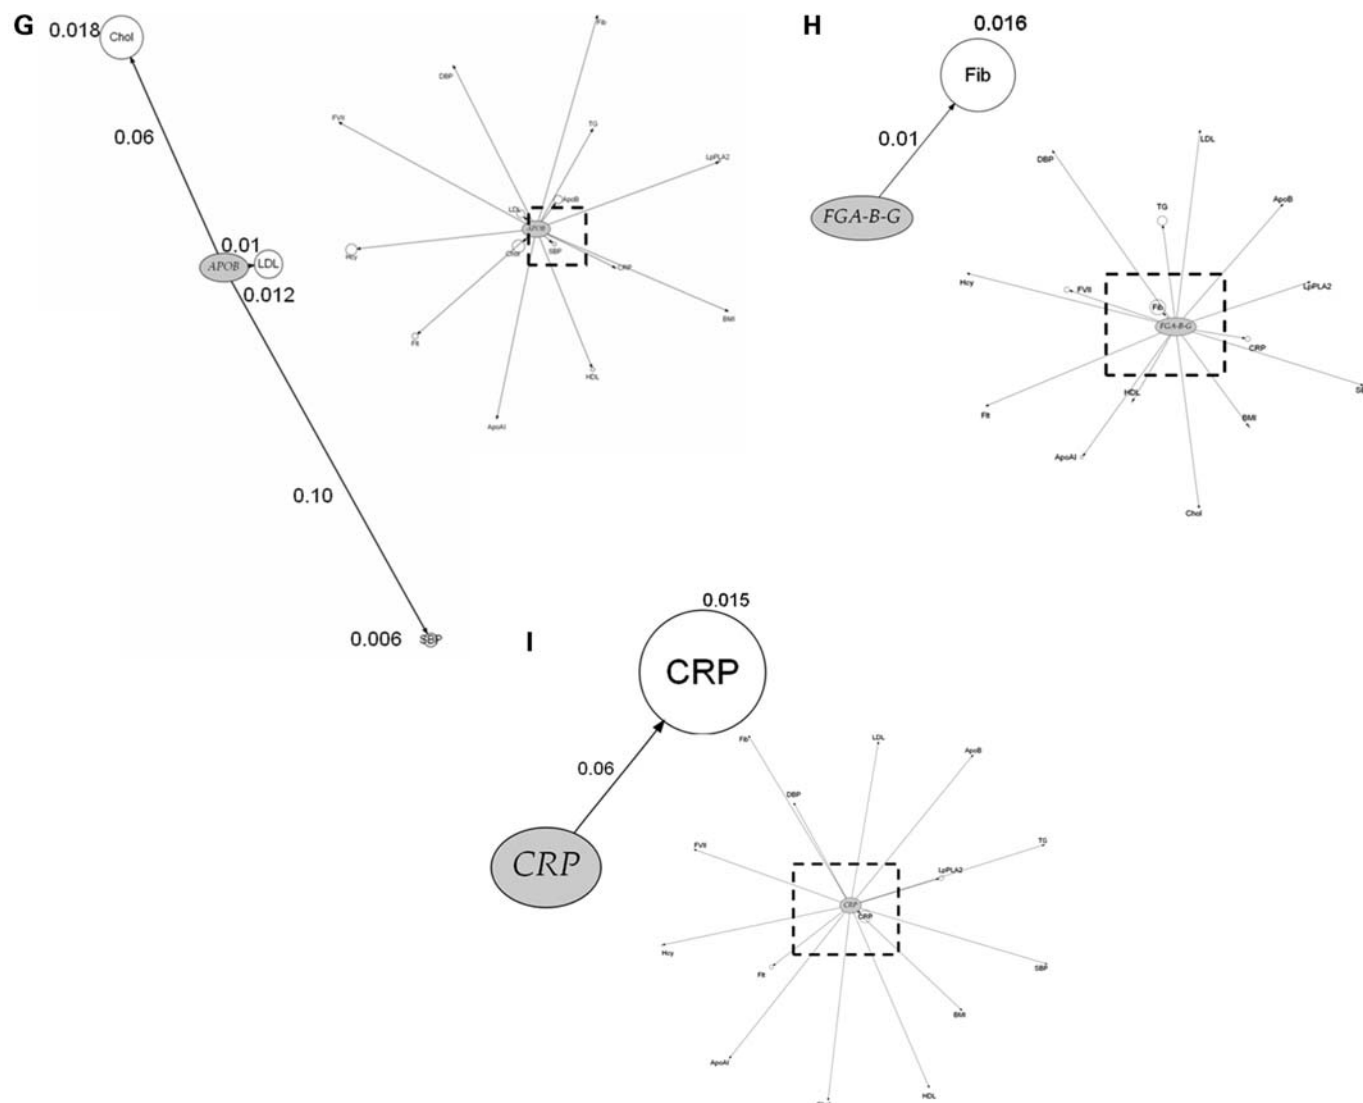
G 0.018 Chol

0.06

0.01
APOB LDL
0.012

0.10

0.006 SBP

Fib
DBP
FVII
TG
LpPLA2
LDL
ApoB
APOB
Hcy
Chol
SBP
CRP
BMI
Flt
HDL
ApoAI

H 0.016
Fib
0.01
FGA-B-G

LDL
DBP
ApoB
TG
Hcy
FVII
LpPLA2
Fib
FGA-B-G
CRP
SBP
Flt
HDL
BMI
ApoAI
Chol

I 0.015
CRP
0.06
CRP

Fib
LDL
ApoB
DBP
FVII
TG
LpPLA2
CRP
CRP
Hcy
Flt
SBP
BMI
ApoAI
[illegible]
HDL